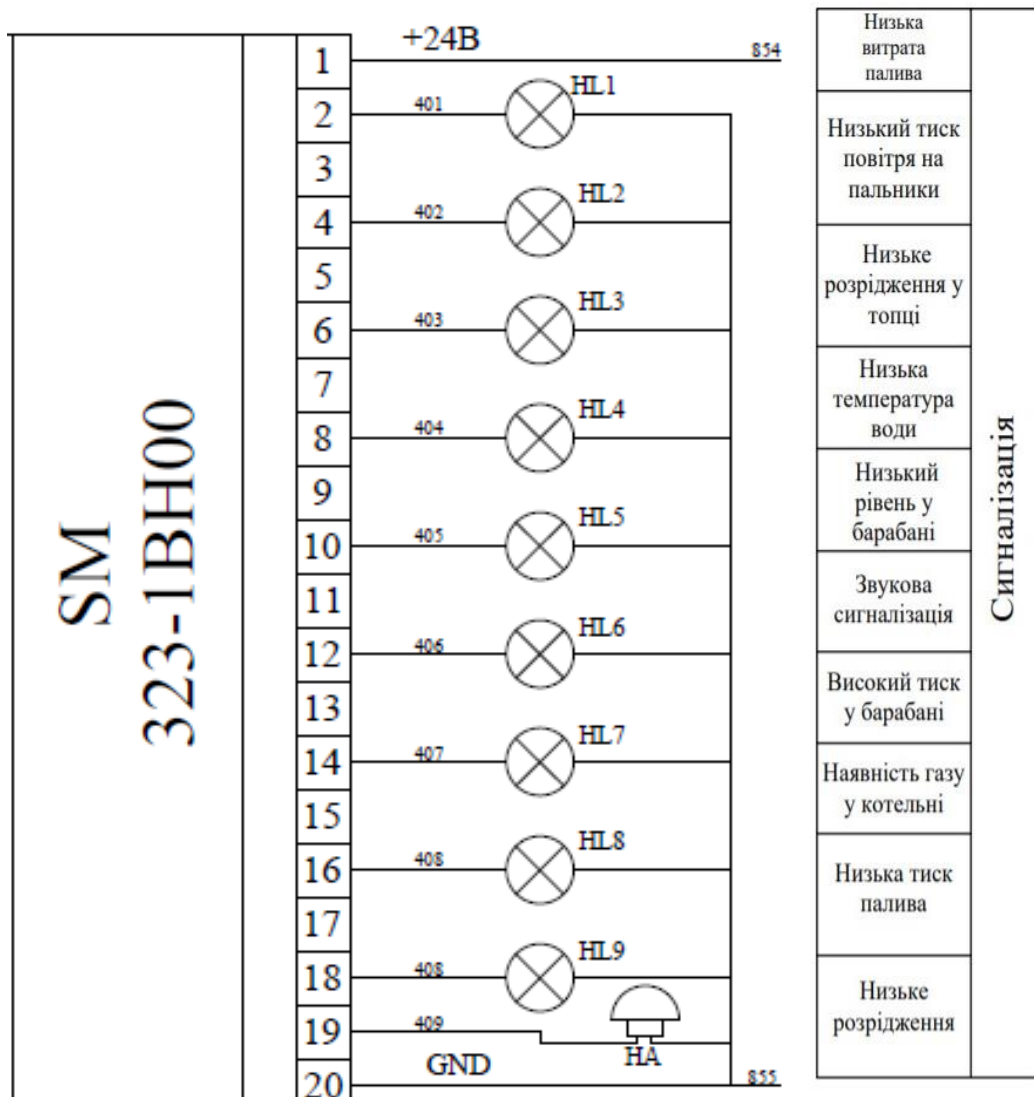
SM
323-1BH00

1
2
3
4
5
6
7
8
9
10
11
12
13
14
15
16
17
18
19
20

+24В
854
401
HL1
402
HL2
403
HL3
404
HL4
405
HL5
406
HL6
407
HL7
408
HL8
408
HL9
409
HA
GND
855

| Низька витрата палива | Сигналізація |
|---|---|
| Низький тиск повітря на пальники | |
| Низьке розрідження у топці | |
| Низька температура води | |
| Низький рівень у барабані | |
| Звукова сигналізація | |
| Високий тиск у барабані | |
| Наявність газу у котельні | |
| Низька тиск палива | |
| Низьке розрідження | |